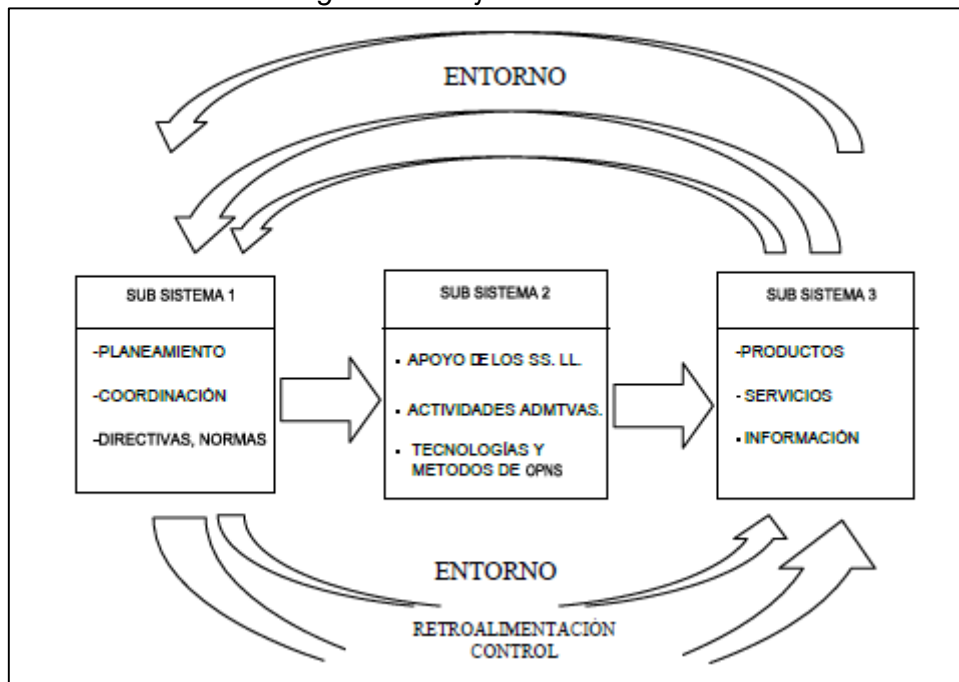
ENTORNO

SUB SISTEMA 1

-PLANEAMIENTO

-COORDINACIÓN

-DIRECTIVAS, NORMAS

SUB SISTEMA 2

- APOYO DE LOS SS. LL.

- ACTIVIDADES ADMTVAS.

- TECNOLOGÍAS Y METODOS DE OPNS

SUB SISTEMA 3

-PRODUCTOS

- SERVICIOS

- INFORMACIÓN

ENTORNO

RETROALIMENTACIÓN CONTROL